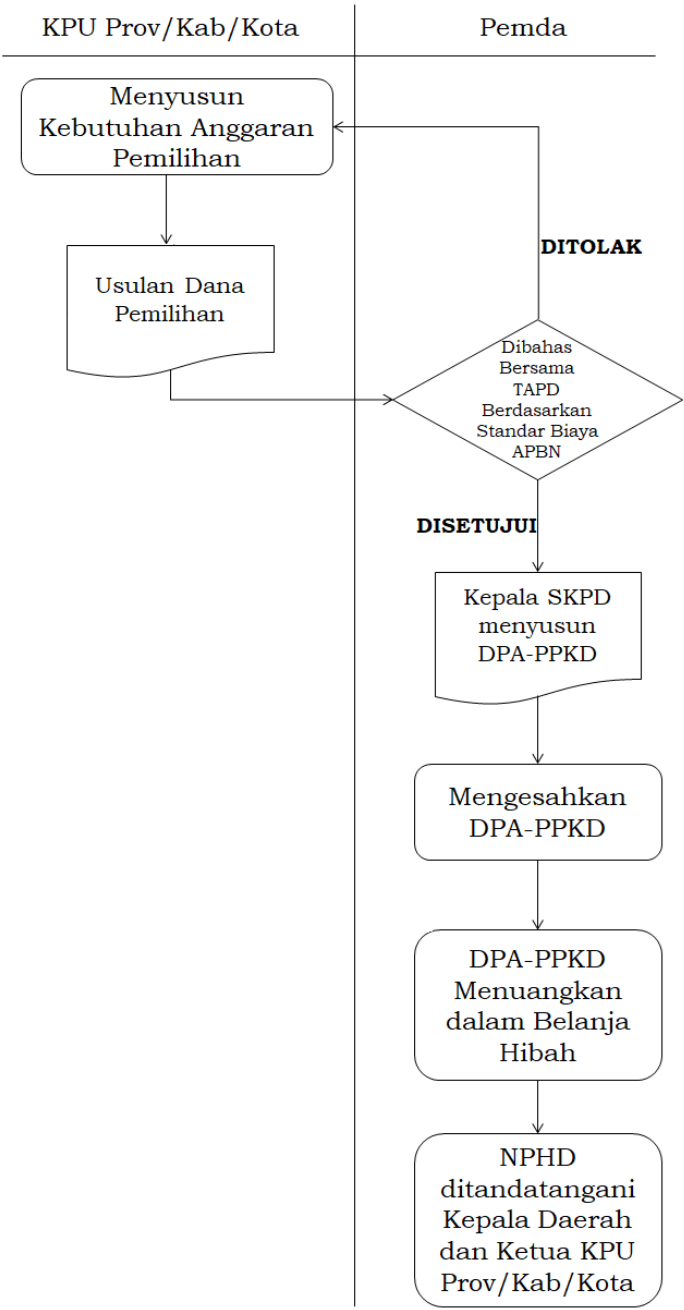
KPU Prov/Kab/Kota

Pemda

Menyusun Kebutuhan Anggaran Pemilihan

Usulan Dana Pemilihan

DITOLAK

Dibahas Bersama TAPD Berdasarkan Standar Biaya APBN

DISETUJUI

Kepala SKPD menyusun DPA-PPKD

Mengesahkan DPA-PPKD

DPA-PPKD Menuangkan dalam Belanja Hibah

NPHD ditandatangani Kepala Daerah dan Ketua KPU Prov/Kab/Kota